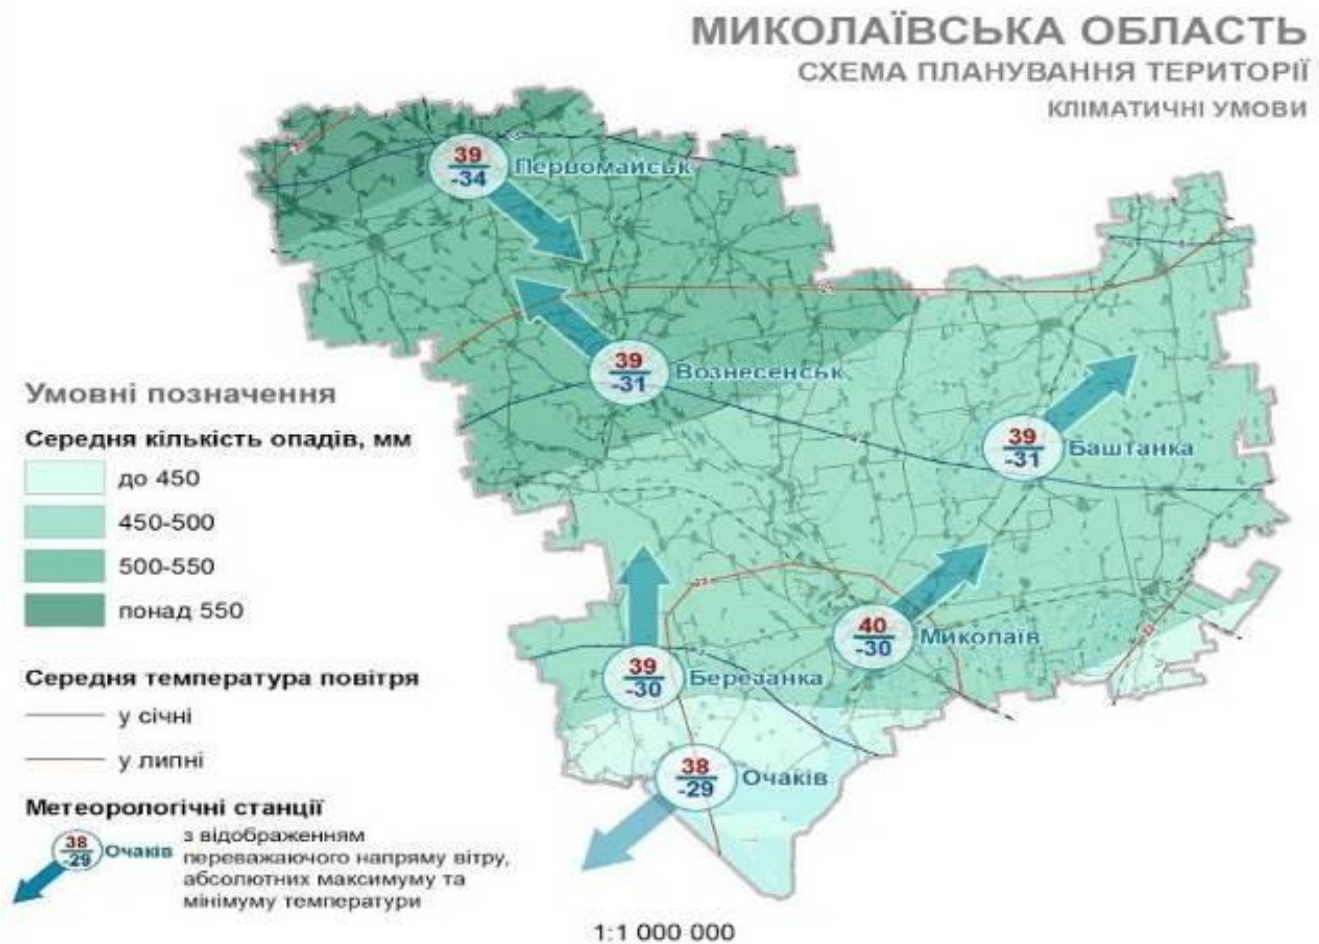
МИКОЛАЇВСЬКА ОБЛАСТЬ
СХЕМА ПЛАНУВАННЯ ТЕРИТОРІЇ
КЛІМАТИЧНІ УМОВИ

$\frac{39}{-34}$ Первомайськ

$\frac{39}{-31}$ Вознесенськ

$\frac{39}{-31}$ Баштанка

$\frac{40}{-30}$ Миколаїв

$\frac{39}{-30}$ Березанка

$\frac{38}{-29}$ Очаків

Умовні позначення

Середня кількість опадів, мм

до 450
450-500
500-550
понад 550

Середня температура повітря

у січні
у липні

Метеорологічні станції

$\frac{38}{-29}$ Очаків з відображенням переважаючого напряму вітру, абсолютних максимуму та мінімуму температури

1:1 000 000